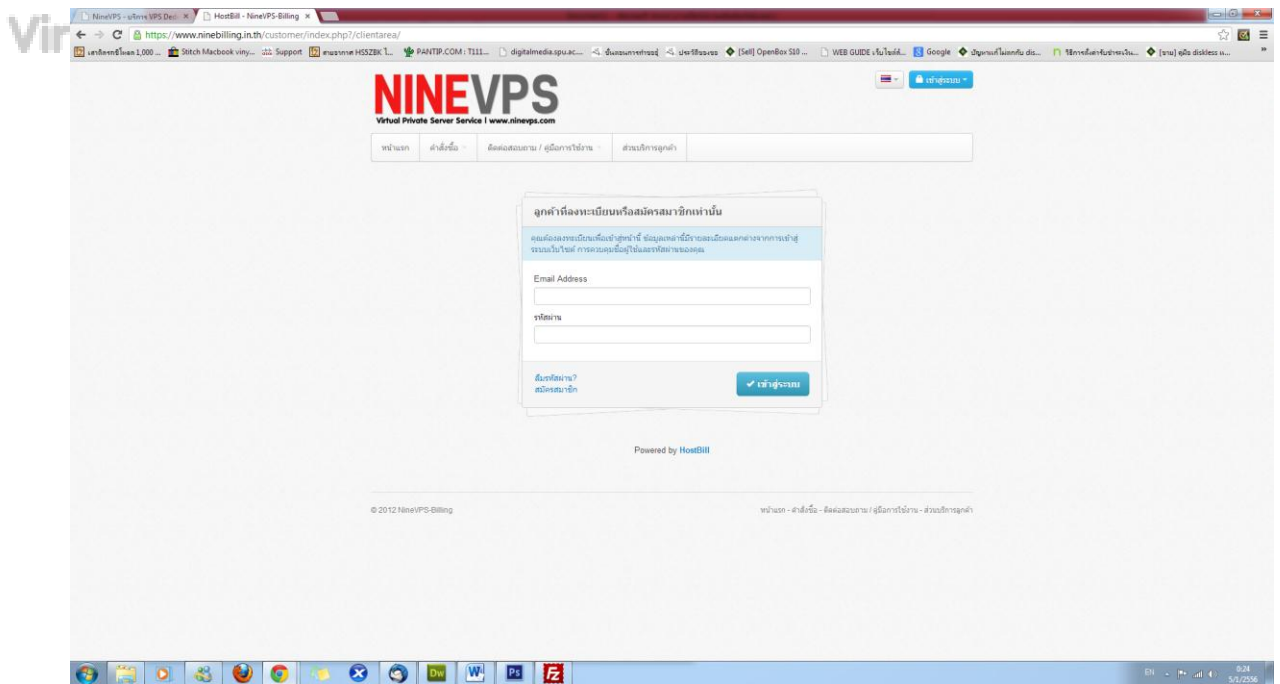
Vir

NineVPS - บริการ VPS Dedi ×
HostBill - NineVPS-Billing ×

https://www.ninebilling.in.th/customer/index.php?/clientarea/

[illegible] Stitch Macbook viny... Support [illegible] PANTIP.COM : T111... digitalmedia.spu.ac... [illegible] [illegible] [Sell] OpenBox S10 ... WEB GUIDE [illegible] Google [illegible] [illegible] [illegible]

เข้าสู่ระบบ

NINEVPS
Virtual Private Server Service | www.ninevps.com

หน้าแรก | คำสั่งซื้อ | ติดต่อสอบถาม / คู่มือการใช้งาน | ส่วนบริการลูกค้า

ลูกค้าที่ลงทะเบียนหรือสมัครสมาชิกเท่านั้น

คุณต้องลงทะเบียนเพื่อเข้าสู่หน้านี้ ข้อมูลเหล่านี้มีรายละเอียดแตกต่างจากการเข้าสู่ระบบเว็บไซต์ การควบคุมนี้อยู่ใช้และรหัสผ่านของคุณ

Email Address

รหัสผ่าน

ลืมรหัสผ่าน?
สมัครสมาชิก

✔ เข้าสู่ระบบ

Powered by HostBill

© 2012 NineVPS-Billing

หน้าแรก - คำสั่งซื้อ - ติดต่อสอบถาม / คู่มือการใช้งาน - ส่วนบริการลูกค้า

EN 0:24 5/1/2556